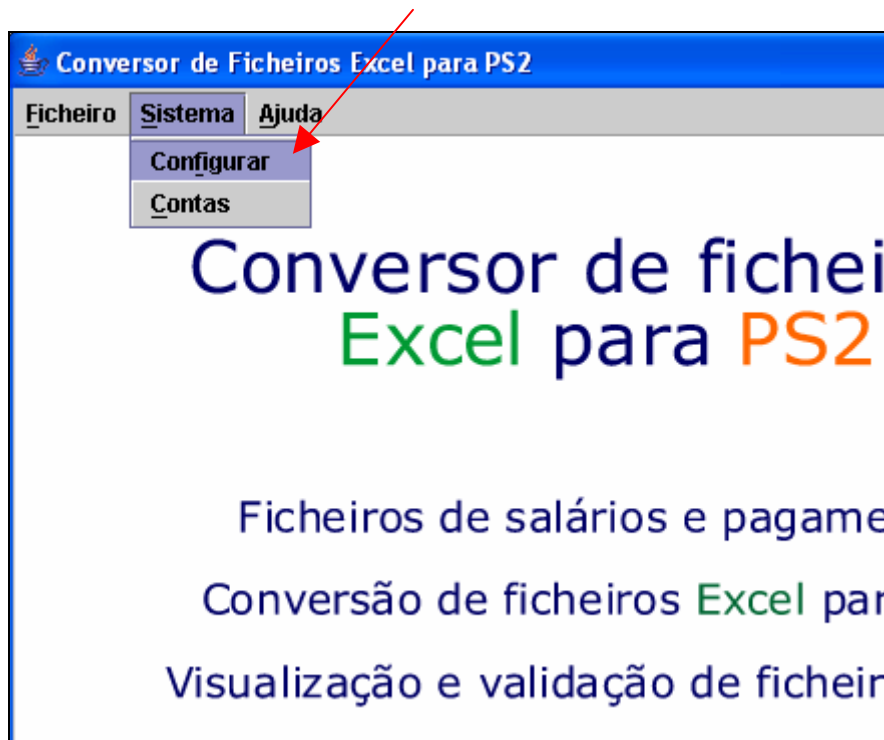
Conversor de Ficheiros Excel para PS2

Ficheiro Sistema Ajuda

Configurar
Contas

Conversor de fichei
Excel para PS2

Ficheiros de salários e pagame

Conversão de ficheiros Excel par

Visualização e validação de ficheir